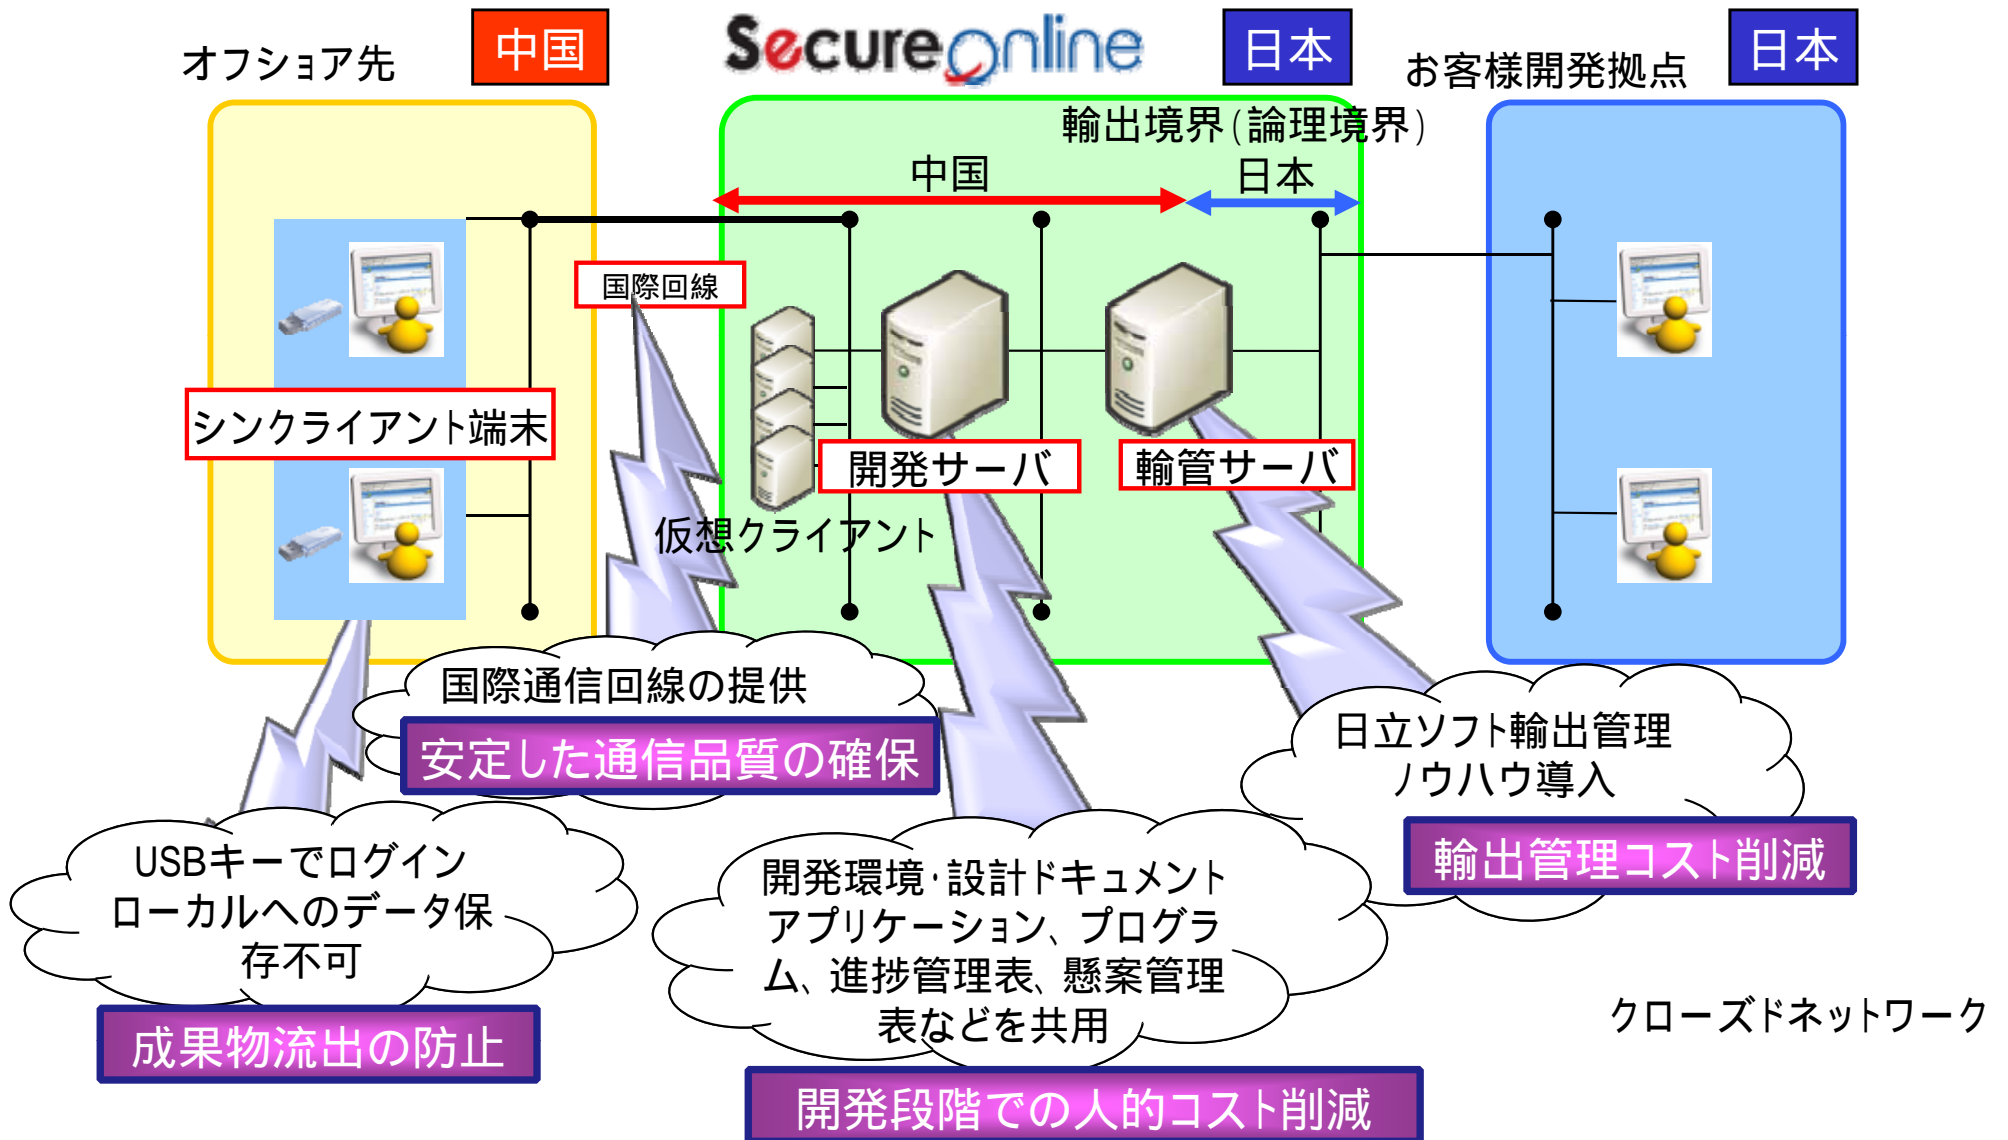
オフショア先

中国

SecureOnline

日本

お客様開発拠点

日本

輸出境界(論理境界)

中国

日本

国際回線

シンクライアント端末

開発サーバ

輸管サーバ

仮想クライアント

国際通信回線の提供

安定した通信品質の確保

日立ソフト輸出管理ノウハウ導入

輸出管理コスト削減

USBキーでログイン ローカルへのデータ保存不可

成果物流出の防止

開発環境・設計ドキュメント アプリケーション、プログラム、進捗管理表、懸案管理表などを共用

開発段階での人的コスト削減

クローズドネットワーク